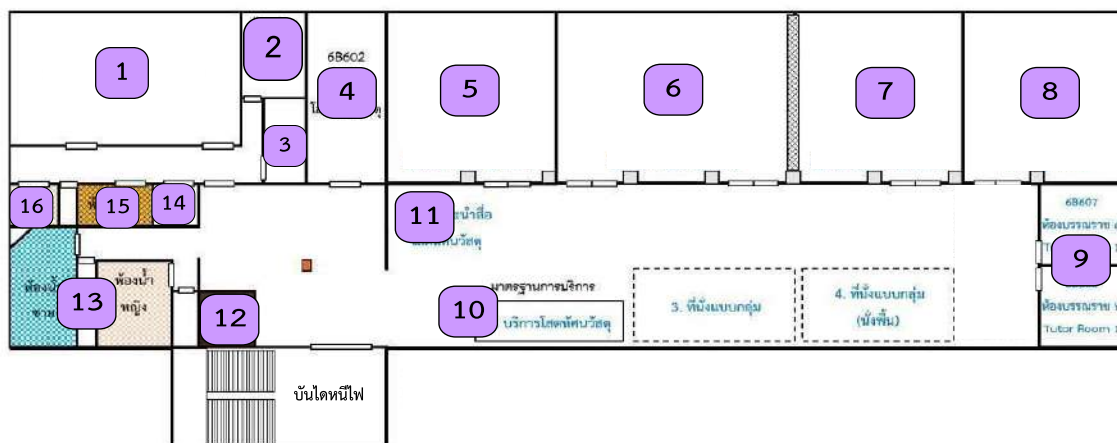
1

2

6B602

4

3

5

6

7

8

16

15

14

11

ะนำสื่อ

6B607

ห้องบรรยาย

9

ห้องบรรยาย

Tutor Room

ห้องน้ำ

ชาย

13

ห้องน้ำ

หญิง

12

มาตรฐานการบริการ

10

บริการโสตทัศนวัสดุ

3. ที่นั่งแบบกลุ่ม

4. ที่นั่งแบบกลุ่ม (นั่งพื้น)

บันไดหนีไฟ